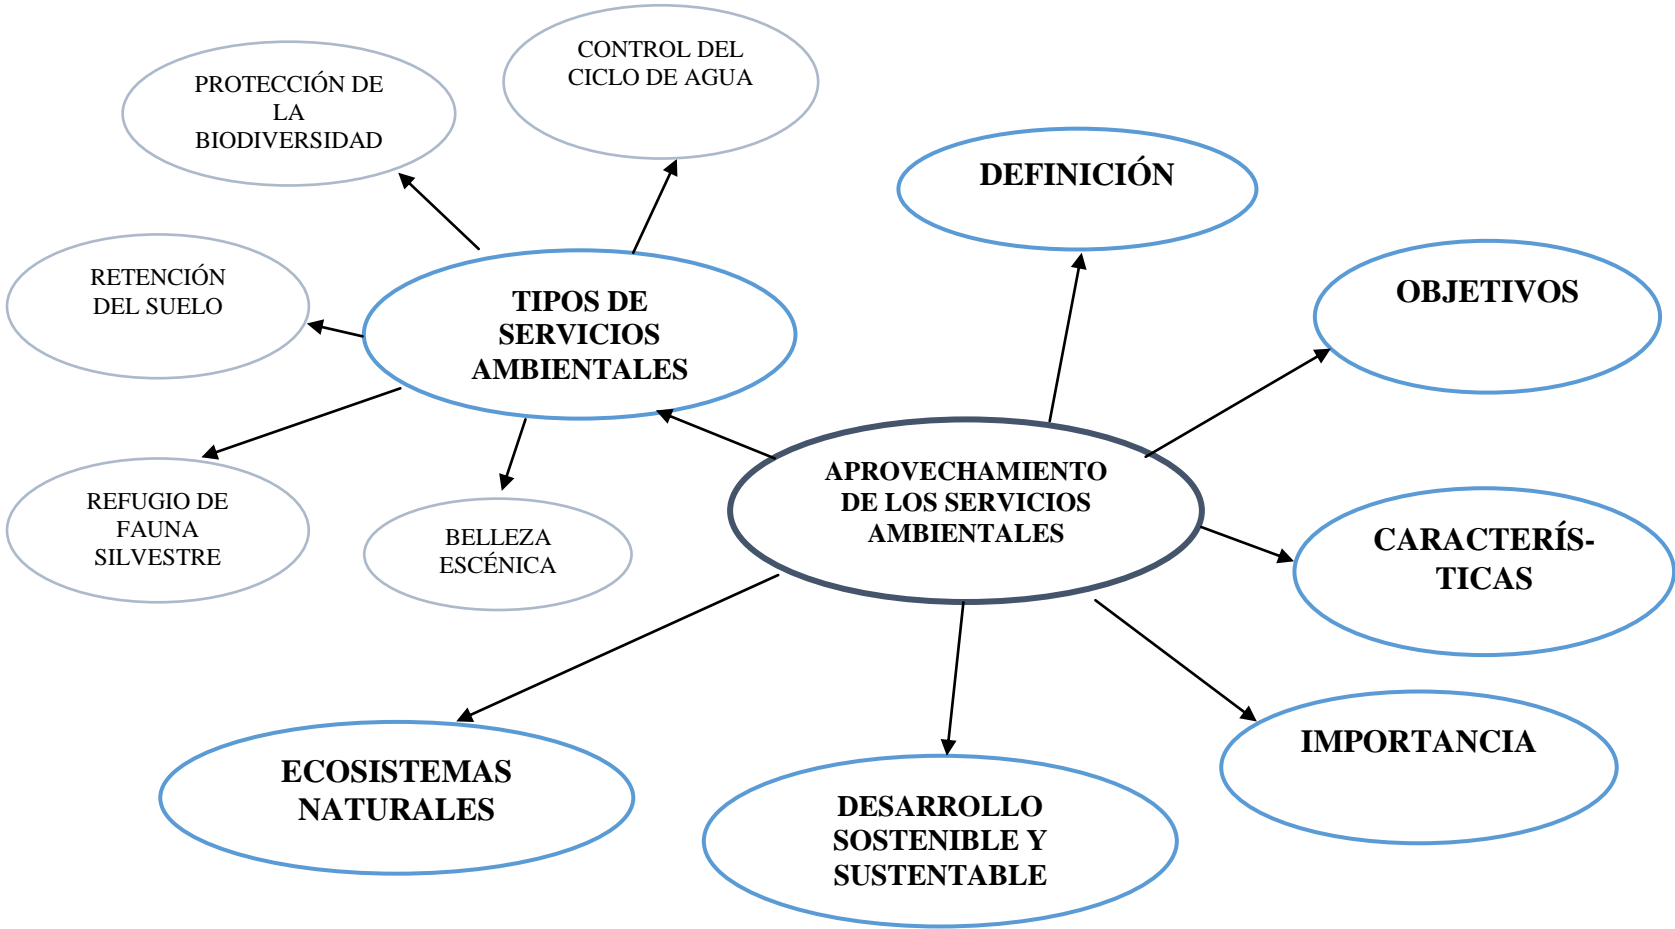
CONTROL DEL CICLO DE AGUA

PROTECCIÓN DE LA BIODIVERSIDAD

DEFINICIÓN

RETENCIÓN DEL SUELO

TIPOS DE SERVICIOS AMBIENTALES

OBJETIVOS

APROVECHAMIENTO DE LOS SERVICIOS AMBIENTALES

REFUGIO DE FAUNA SILVESTRE

BELLEZA ESCÉNICA

CARACTERÍS-TICAS

IMPORTANCIA

ECOSISTEMAS NATURALES

DESARROLLO SOSTENIBLE Y SUSTENTABLE